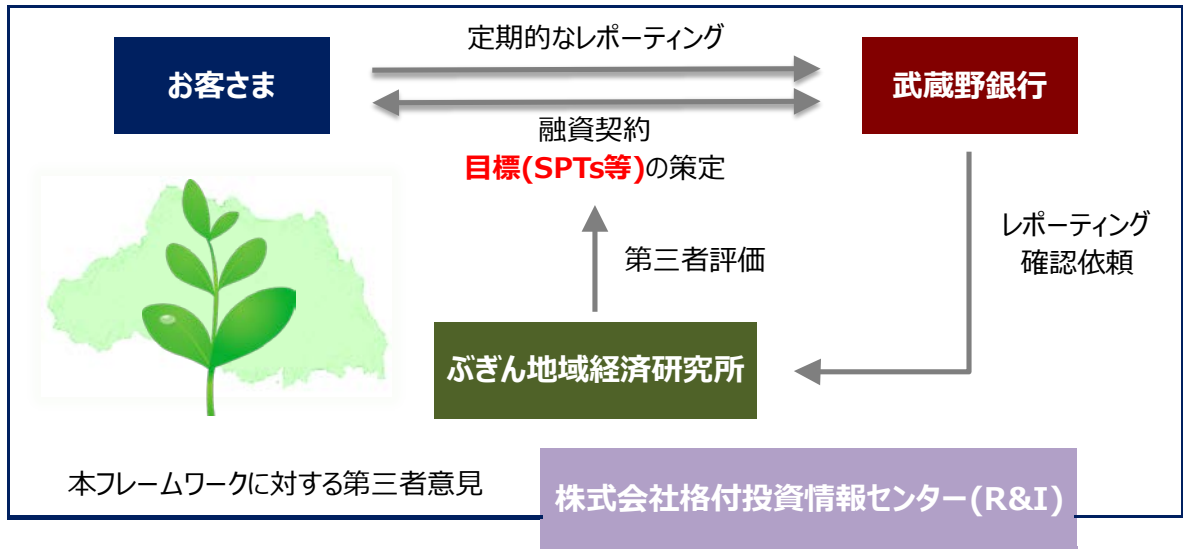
お客さま

定期的なレポーティング

武蔵野銀行

融資契約
目標(SPTs等)の策定

第三者評価

レポーティング
確認依頼

ぶぎん地域経済研究所

本フレームワークに対する第三者意見

株式会社格付投資情報センター(R&I)